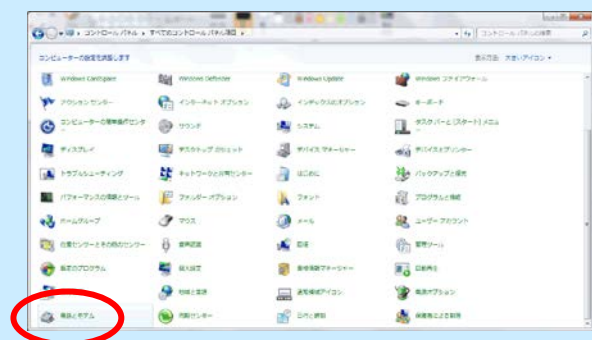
コントロール パネル ▸ すべてのコントロール パネル項目 ▸

コントロール パネルの検索

コンピューターの設定を調整します

表示方法: 大きいアイコン ▾

| | | | |
|---|---|---|---|
| Windows CardSpace | Windows Defender | Windows Update | Windows ファイアウォール |
| アクション センター | インターネット オプション | インデックスのオプション | キーボード |
| コンピューターの簡単操作センター | サウンド | システム | タスク バーと [スタート] メニュー |
| ディスプレイ | デスクトップ ガジェット | デバイス マネージャー | デバイスとプリンター |
| トラブルシューティング | ネットワークと共有センター | はじめに | バックアップと復元 |
| パフォーマンスの情報とツール | フォルダー オプション | フォント | プログラムと機能 |
| ホームグループ | マウス | メール | ユーザー アカウント |
| 位置センサーとその他のセンサー | 保護者による制限 | 回復 | 管理ツール |
| 既定のプログラム | 個人設定 | 資格情報マネージャー | 日付と時刻 |
| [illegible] | 地域と言語 | 通知領域アイコン | 電源オプション |
| 電話とモデム | 同期センター | 色の管理 | 音声認識 |